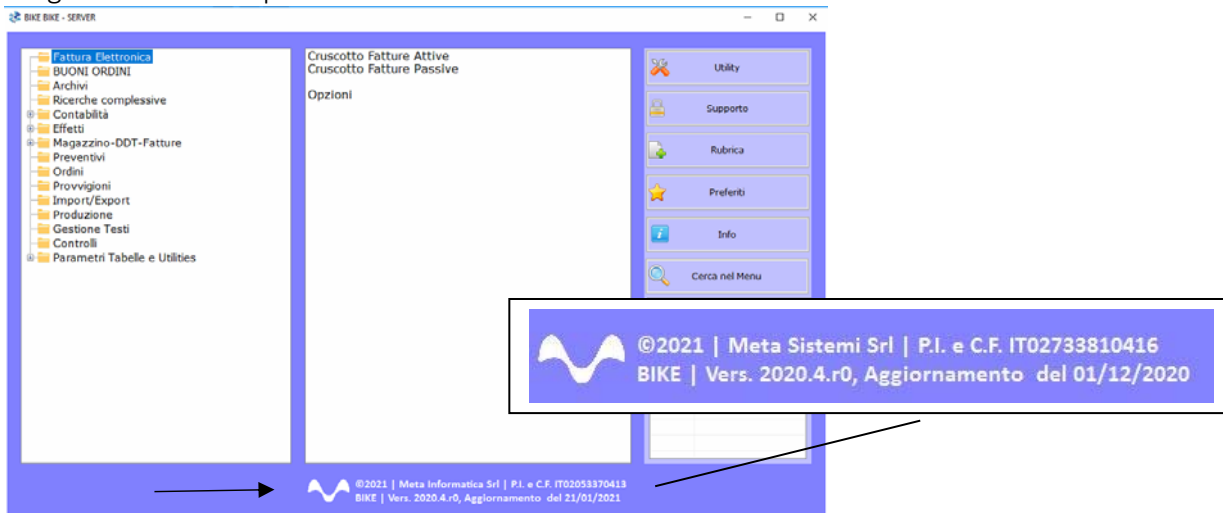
BIKE BIKE - SERVER

Fattura Elettronica
BUONI ORDINI
Archivi
Ricerche complessive
Contabilità
Effetti
Magazzino-DDT-Fatture
Preventivi
Ordini
Provvigioni
Import/Export
Produzione
Gestione Testi
Controlli
Parametri Tabelle e Utilities

Cruscotto Fatture Attive
Cruscotto Fatture Passive

Opzioni

Utility
Supporto
Rubrica
Preferiti
Info
Cerca nel Menu

©2021 | Meta Sistemi Srl | P.I. e C.F. IT02733810416
BIKE | Vers. 2020.4.r0, Aggiornamento del 01/12/2020

©2021 | Meta Informatica Srl | P.I. e C.F. IT02053370413
BIKE | Vers. 2020.4.r0, Aggiornamento del 21/01/2021